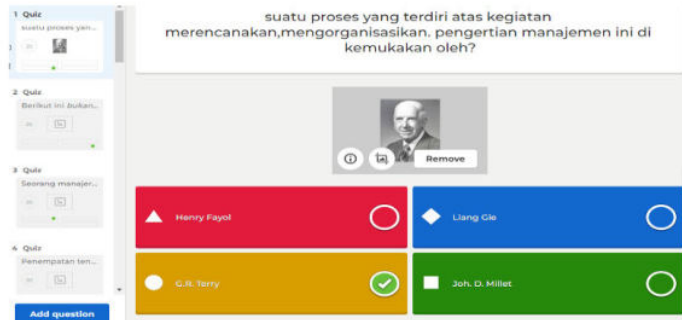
1 Quiz
suatu proses yan...

2 Quiz
Berikut ini bukan...

3 Quiz
Seorang manajer...

4 Quiz
Penempatan ten...

Add question

suatu proses yang terdiri atas kegiatan merencanakan,mengorganisasikan. pengertian manajemen ini di kemukakan oleh?

Remove

Henry Fayol

Liang Gie

G.R. Terry

Joh. D. Millet